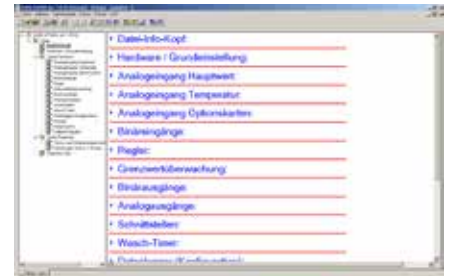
Datei-Info-Kopf:

Hardware / Grundeinstellung:

Analogeingang Hauptwert:

Analogeingang Temperatur:

Analogeingang Optionskarten:

Binäreingänge:

Regler:

Grenzwertüberwachung:

Binärausgänge:

Analogausgänge:

Schaltstellen:

Wasch-Timer:

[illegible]